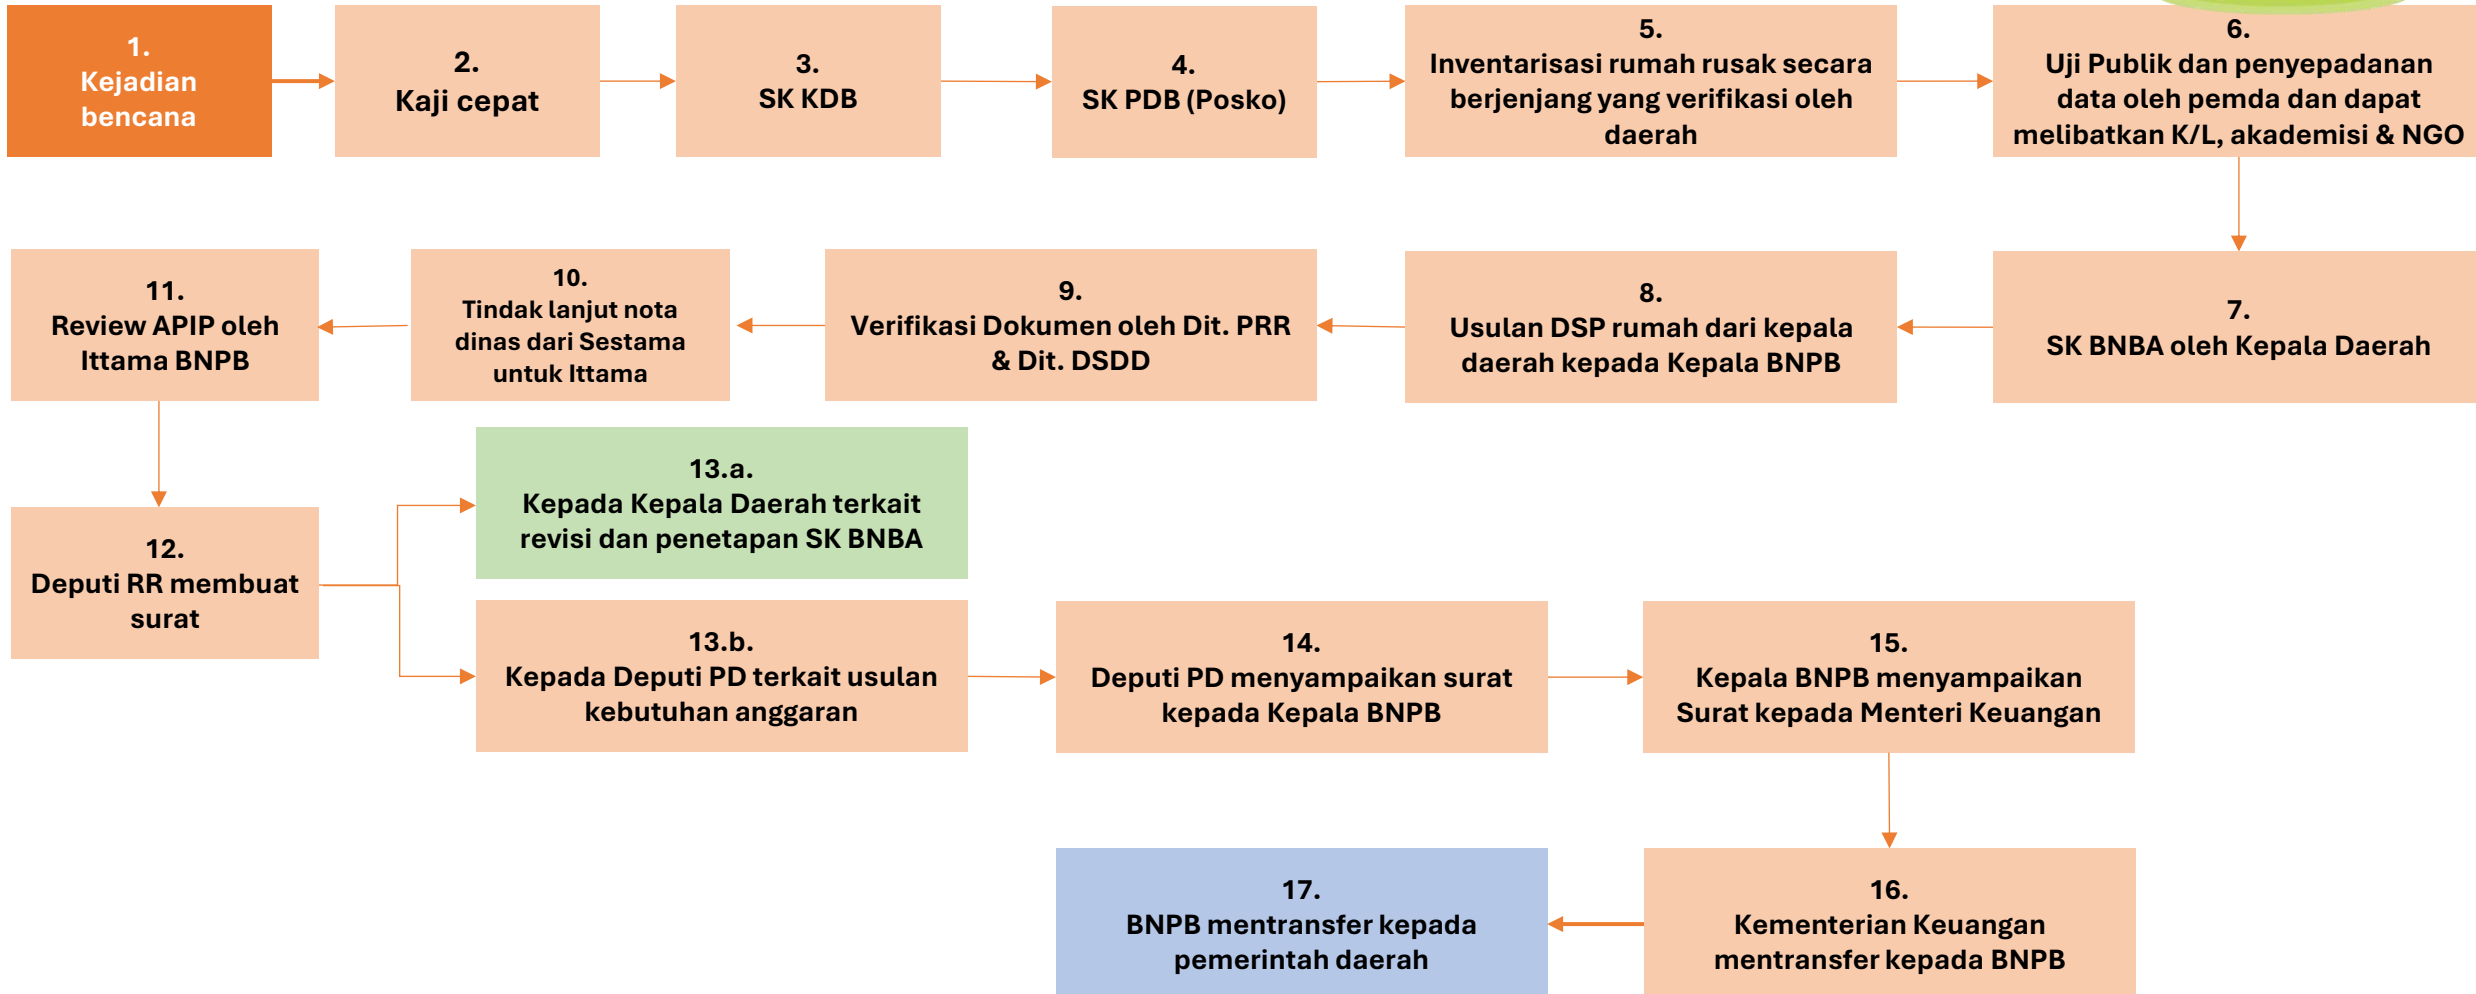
1.
Kejadian bencana

2.
Kaji cepat

3.
SK KDB

4.
SK PDB (Posko)

5.
Inventarisasi rumah rusak secara berjenjang yang verifikasi oleh daerah

6.
Uji Publik dan penyepadanan data oleh pemda dan dapat melibatkan K/L, akademisi & NGO

7.
SK BNBA oleh Kepala Daerah

8.
Usulan DSP rumah dari kepala daerah kepada Kepala BNPB

9.
Verifikasi Dokumen oleh Dit. PRR & Dit. DSDD

10.
Tindak lanjut nota dinas dari Sestama untuk Ittama

11.
Review APIP oleh Ittama BNPB

12.
Deputi RR membuat surat

13.a.
Kepada Kepala Daerah terkait revisi dan penetapan SK BNBA

13.b.
Kepada Deputi PD terkait usulan kebutuhan anggaran

14.
Deputi PD menyampaikan surat kepada Kepala BNPB

15.
Kepala BNPB menyampaikan Surat kepada Menteri Keuangan

16.
Kementerian Keuangan mentransfer kepada BNPB

17.
BNPB mentransfer kepada pemerintah daerah